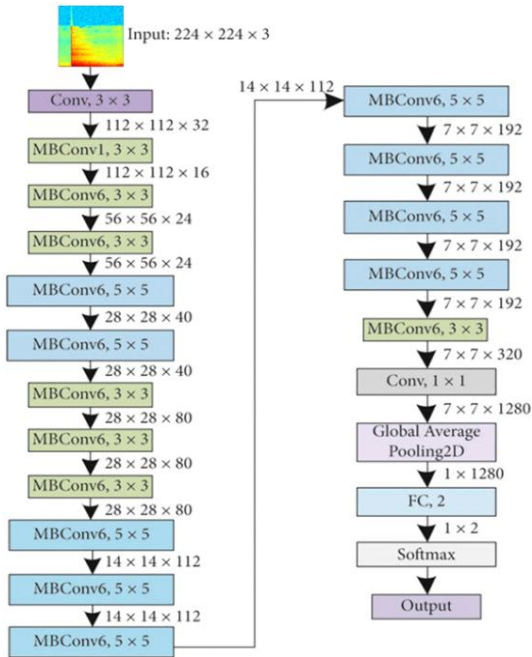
Input: $224 \times 224 \times 3$

Conv, $3 \times 3$

$112 \times 112 \times 32$

MBConv1, $3 \times 3$

$112 \times 112 \times 16$

MBConv6, $3 \times 3$

$56 \times 56 \times 24$

MBConv6, $3 \times 3$

$56 \times 56 \times 24$

MBConv6, $5 \times 5$

$28 \times 28 \times 40$

MBConv6, $5 \times 5$

$28 \times 28 \times 40$

MBConv6, $3 \times 3$

$28 \times 28 \times 80$

MBConv6, $3 \times 3$

$28 \times 28 \times 80$

MBConv6, $3 \times 3$

$28 \times 28 \times 80$

MBConv6, $5 \times 5$

$14 \times 14 \times 112$

MBConv6, $5 \times 5$

$14 \times 14 \times 112$

MBConv6, $5 \times 5$

$14 \times 14 \times 112$

MBConv6, $5 \times 5$

$7 \times 7 \times 192$

MBConv6, $5 \times 5$

$7 \times 7 \times 192$

MBConv6, $5 \times 5$

$7 \times 7 \times 192$

MBConv6, $5 \times 5$

$7 \times 7 \times 192$

MBConv6, $3 \times 3$

$7 \times 7 \times 320$

Conv, $1 \times 1$

$7 \times 7 \times 1280$

Global Average Pooling2D

$1 \times 1280$

FC, 2

$1 \times 2$

Softmax

Output